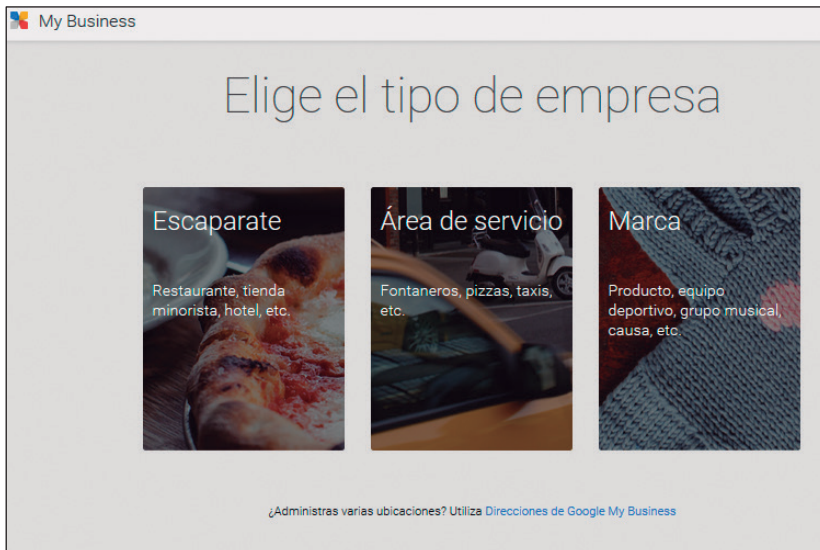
My Business

Elige el tipo de empresa

Escaparate

Restaurante, tienda minorista, hotel, etc.

Área de servicio

Fontaneros, pizzas, taxis, etc.

Marca

Producto, equipo deportivo, grupo musical, causa, etc.

¿Administras varias ubicaciones? Utiliza Direcciones de Google My Business